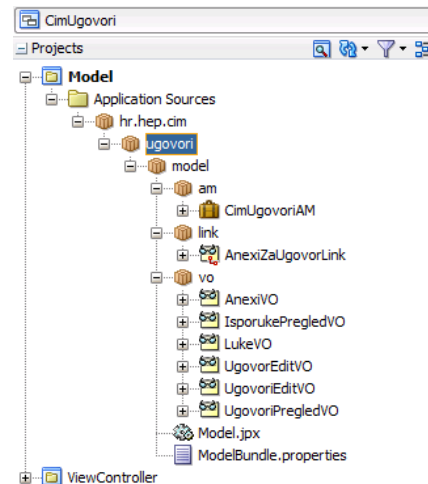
CimUgovori

Projects

Model
Application Sources
hr.hep.cim
ugovori
model
am
CimUgovoriAM
link
AnexiZaUgovorLink
vo
AnexiVO
IsporukePregledVO
LukeVO
UgovorEditVO
UgovoriEditVO
UgovoriPregledVO
Model.jpx
ModelBundle.properties
ViewController